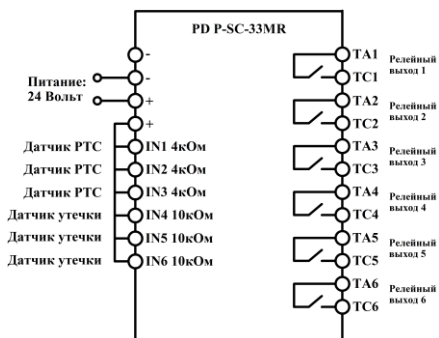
PD P-SC-33MR

-
-
+
+

Питание:
24 Вольт

Датчик PTC IN1 4кОм
Датчик PTC IN2 4кОм
Датчик PTC IN3 4кОм
Датчик утечки IN4 10кОм
Датчик утечки IN5 10кОм
Датчик утечки IN6 10кОм

TA1
TC1
Релейный выход 1

TA2
TC2
Релейный выход 2

TA3
TC3
Релейный выход 3

TA4
TC4
Релейный выход 4

TA5
TC5
Релейный выход 5

TA6
TC6
Релейный выход 6